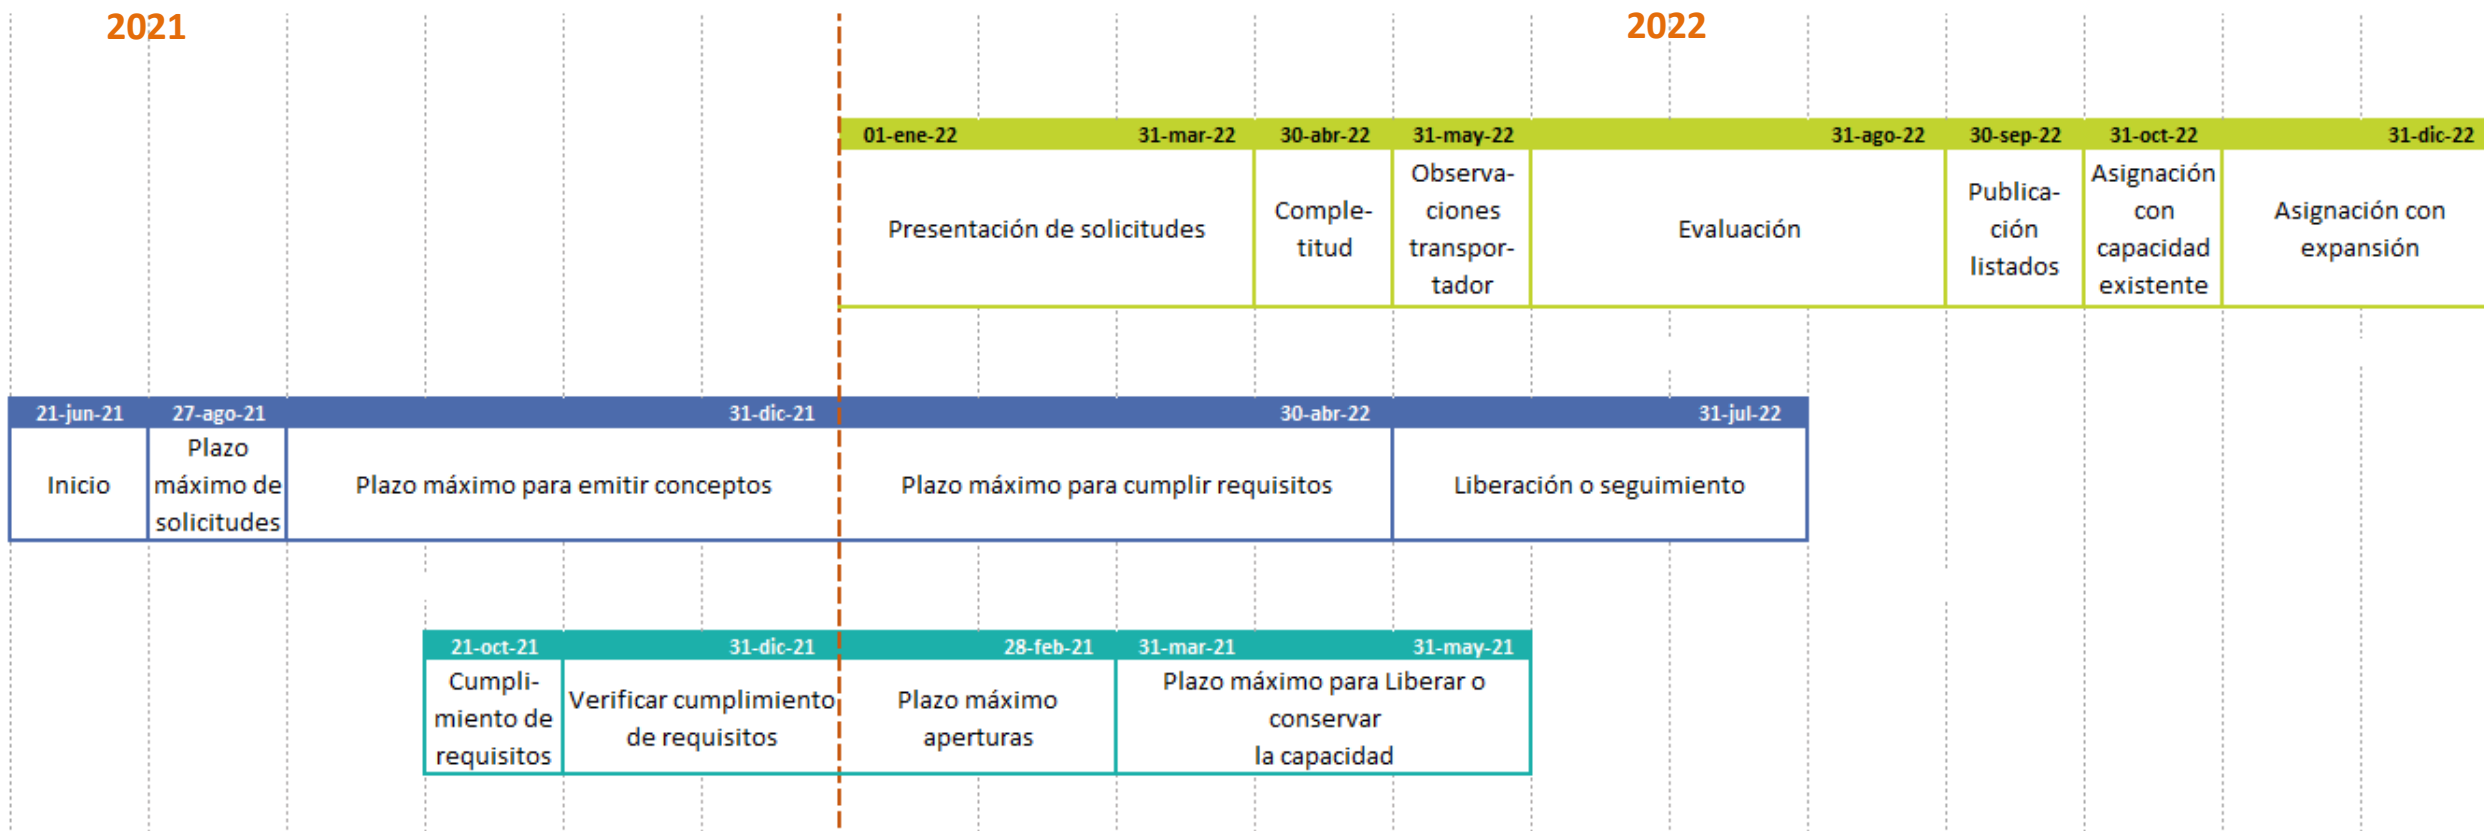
2021

2022

01-ene-22 31-mar-22 30-abr-22 31-may-22 31-ago-22 30-sep-22 31-oct-22 31-dic-22

| Presentación de solicitudes | Completitud | Observaciones transportador | Evaluación | Publicación listados | Asignación con capacidad existente | Asignación con expansión |
|---|---|---|---|---|---|---|

21-jun-21 27-ago-21 31-dic-21 30-abr-22 31-jul-22

| Inicio | Plazo máximo de solicitudes | Plazo máximo para emitir conceptos | Plazo máximo para cumplir requisitos | Liberación o seguimiento |
|---|---|---|---|---|

21-oct-21 31-dic-21 28-feb-21 31-mar-21 31-may-21

| Cumplimiento de requisitos | Verificar cumplimiento de requisitos | Plazo máximo aperturas | Plazo máximo para Liberar o conservar la capacidad |
|---|---|---|---|